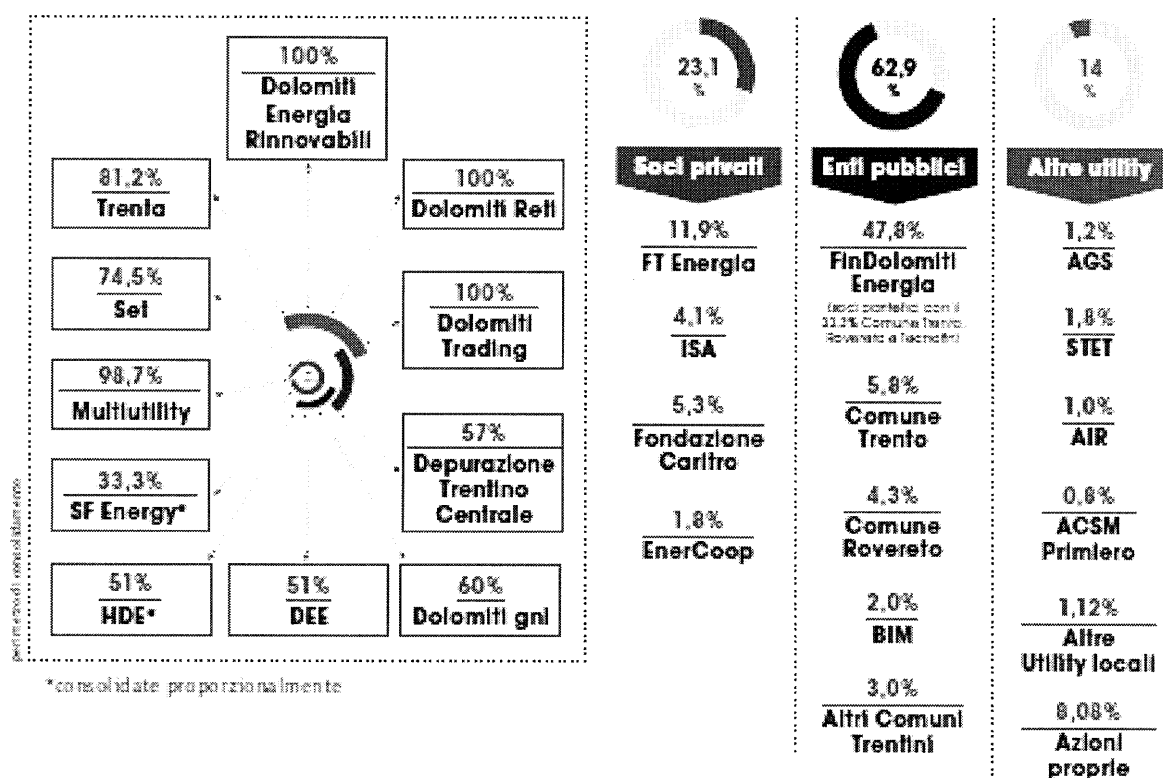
100%
Dolomiti Energia Rinnovabili

81,2%
Trenta

100%
Dolomiti Reti

74,5%
Set

100%
Dolomiti Trading

98,7%
Multiutility

57%
Depurazione Trentino Centrale

33,3%
SF Energy*

51%
HDE*

51%
DEE

60%
Dolomiti gnl

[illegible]

*consolidate proporzionalmente

23,1 %

Soci privati

11,9%
FT Energia

4,1%
ISA

5,3%
Fondazione Caritro

1,8%
EnerCoop

62,9 %

Enti pubblici

47,8%
FinDolomiti Energia
(soci pariteticí con il 33,3% Comune Trento, Rovereto e Tecnofin)

5,8%
Comune Trento

4,3%
Comune Rovereto

2,0%
BIM

3,0%
Altri Comuni Trentini

14 %

Altre utility

1,2%
AGS

1,8%
STET

1,0%
AIR

0,8%
ACSM Primiero

1,12%
Altre Utility locali

8,08%
Azioni proprie